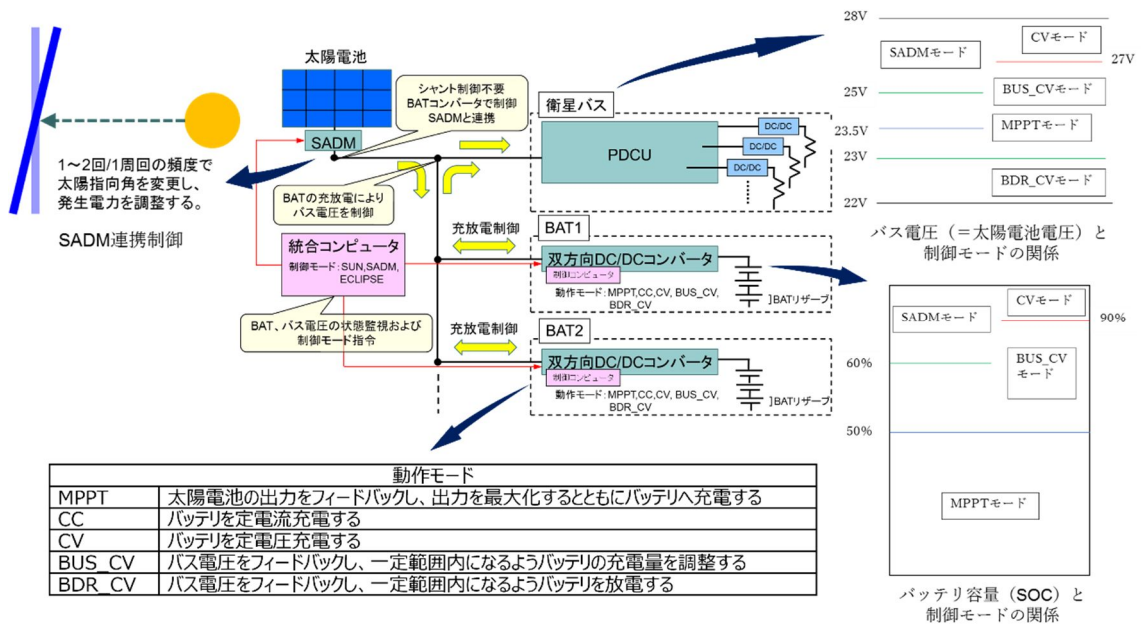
太陽電池

SADM

シャント制御不要
BATコンバータで制御
SADMと連携

1～2回/1周回の頻度で
太陽指向角を変更し、
発生電力を調整する。

SADM連携制御

BATの充放電により
バス電圧を制御

衛星バス

PDCU

DC/DC

DC/DC

DC/DC

充放電制御

BAT1

統合コンピュータ

制御モード：SUN,SADM,
ECLIPSE

双方向DC/DCコンバータ

制御コンピュータ

動作モード：MPPT,CC,CV, BUS_CV,
BDR_CV

]BATリザーブ

BAT、バス電圧の状態監視および
制御モード指令

充放電制御

BAT2

双方向DC/DCコンバータ

制御コンピュータ

動作モード：MPPT,CC,CV, BUS_CV,
BDR_CV

]BATリザーブ

28V

SADMモード

CVモード

27V

25V

BUS_CVモード

23.5V

MPPTモード

23V

BDR_CVモード

22V

バス電圧（＝太陽電池電圧）と
制御モードの関係

CVモード

SADMモード

90%

60%

BUS_CV
モード

50%

MPPTモード

バッテリ容量（SOC）と
制御モードの関係

| 動作モード | |
|---|---|
| MPPT | 太陽電池の出力をフィードバックし、出力を最大化するとともにバッテリへ充電する |
| CC | バッテリを定電流充電する |
| CV | バッテリを定電圧充電する |
| BUS_CV | バス電圧をフィードバックし、一定範囲内になるようバッテリの充電量を調整する |
| BDR_CV | バス電圧をフィードバックし、一定範囲内になるようバッテリを放電する |